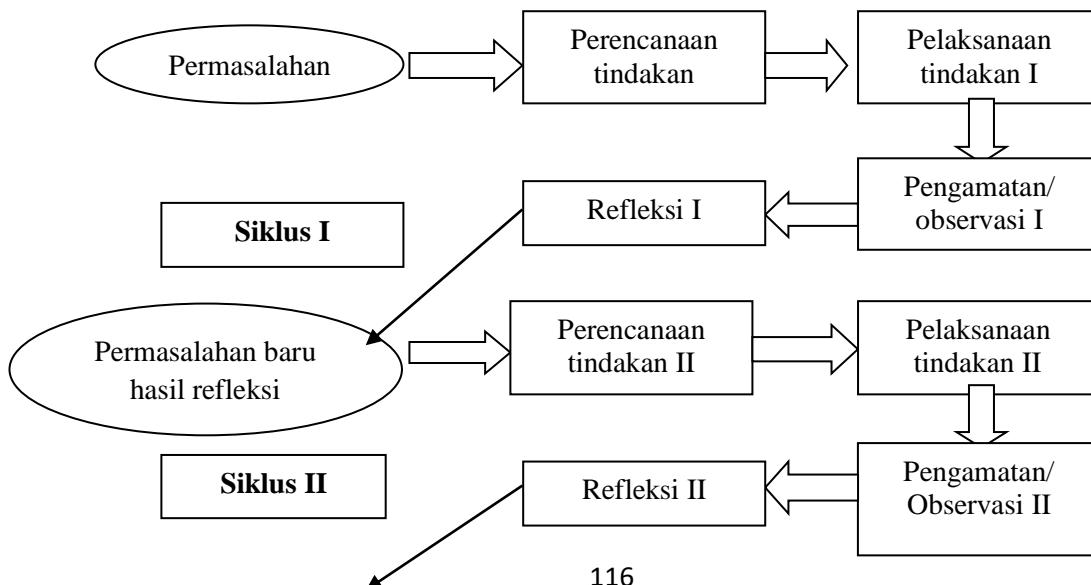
Permasalahan

Perencanaan tindakan

Pelaksanaan tindakan I

Siklus I

Refleksi I

Pengamatan/ observasi I

Permasalahan baru hasil refleksi

Perencanaan tindakan II

Pelaksanaan tindakan II

Siklus II

Refleksi II

Pengamatan/ Observasi II

116